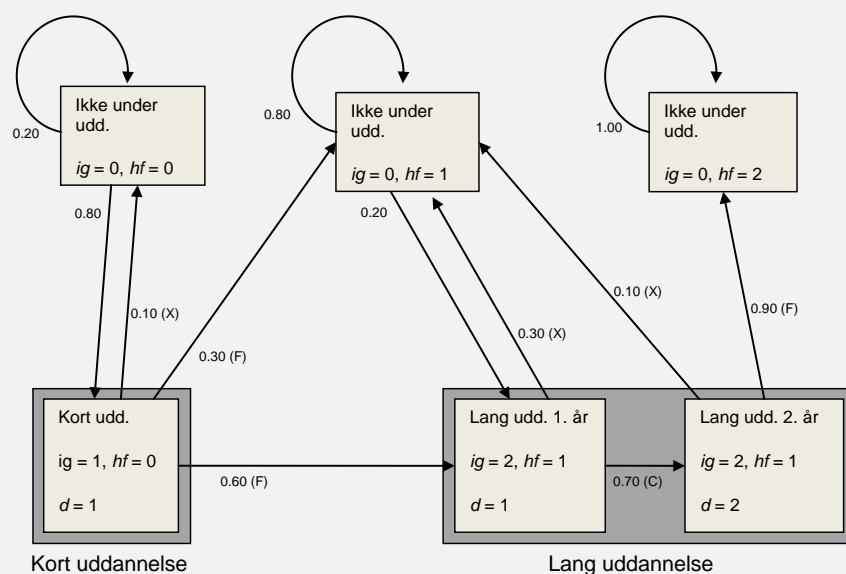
0.20

Ikke under udd.

$ig = 0$, $hf = 0$

0.80

Ikke under udd.

$ig = 0$, $hf = 1$

1.00

Ikke under udd.

$ig = 0$, $hf = 2$

0.80

0.10 (X)

0.20

0.30 (F)

0.30 (X)

0.10 (X)

0.90 (F)

Kort udd.

ig = 1, $hf = 0$

$d = 1$

0.60 (F)

Lang udd. 1. år

$ig = 2$, $hf = 1$

$d = 1$

0.70 (C)

Lang udd. 2. år

$ig = 2$, $hf = 1$

$d = 2$

Kort uddannelse

Lang uddannelse